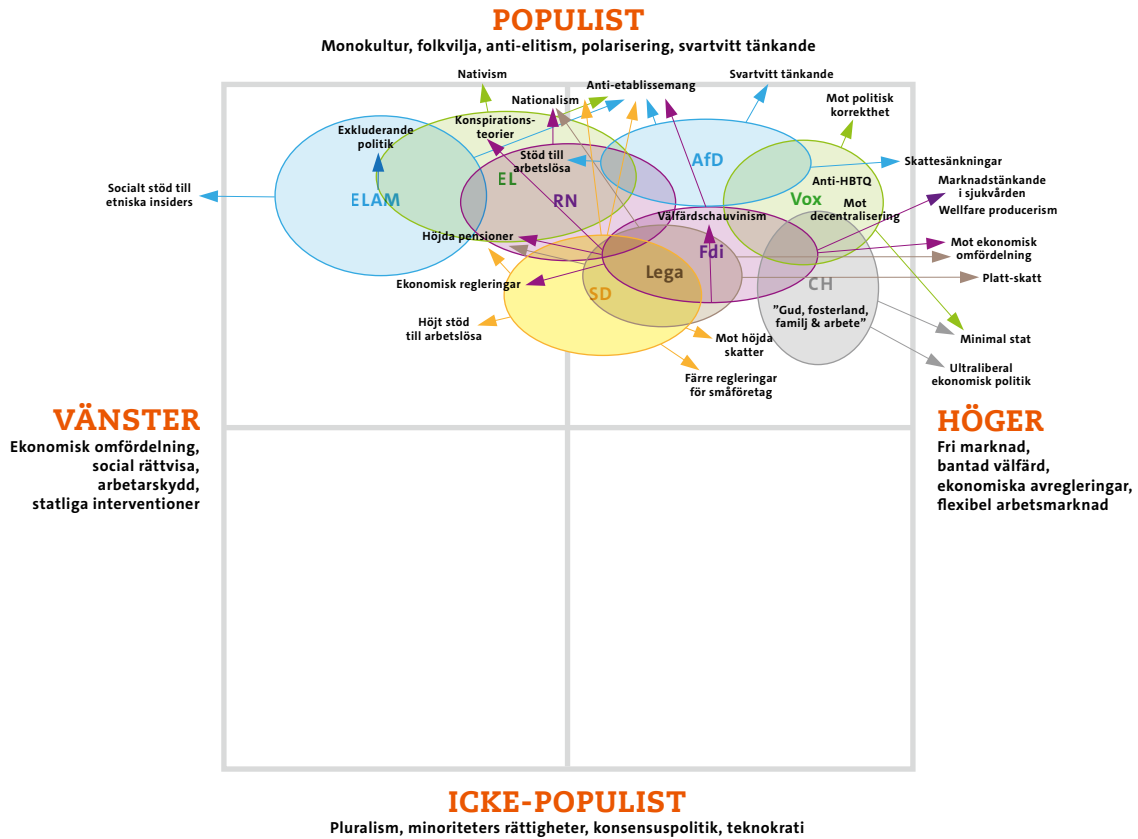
POPULIST
Monokultur, folkvilja, anti-elitism, polarisering, svartvitt tänkande

Nativism
Anti-etablissemang
Svartvitt tänkande
Nationalism
Mot politisk korrekthet
Konspirationsteorier
Exkluderande politik
Stöd till arbetslösa
AfD
Skattesänkningar
EL
Anti-HBTQ
Socialt stöd till etniska insiders
ELAM
RN
Vox
Marknadstänkande i sjukvården
Välfärdschauvinism
Mot decentralisering
Wellfare producerism
Höjda pensioner
Fdi
Mot ekonomisk omfördelning
Lega
CH
Platt-skatt
Ekonomisk regleringar
SD
"Gud, fosterland, familj & arbete"
Höjt stöd till arbetslösa
Minimal stat
Mot höjda skatter
Ultraliberal ekonomisk politik
Färre regleringar för småföretag

VÄNSTER
Ekonomisk omfördelning, social rättvisa, arbetarskydd, statliga interventioner

HÖGER
Fri marknad, bantad välfärd, ekonomiska avregleringar, flexibel arbetsmarknad

ICKE-POPULIST
Pluralism, minoriteters rättigheter, konsensuspolitik, teknokrati